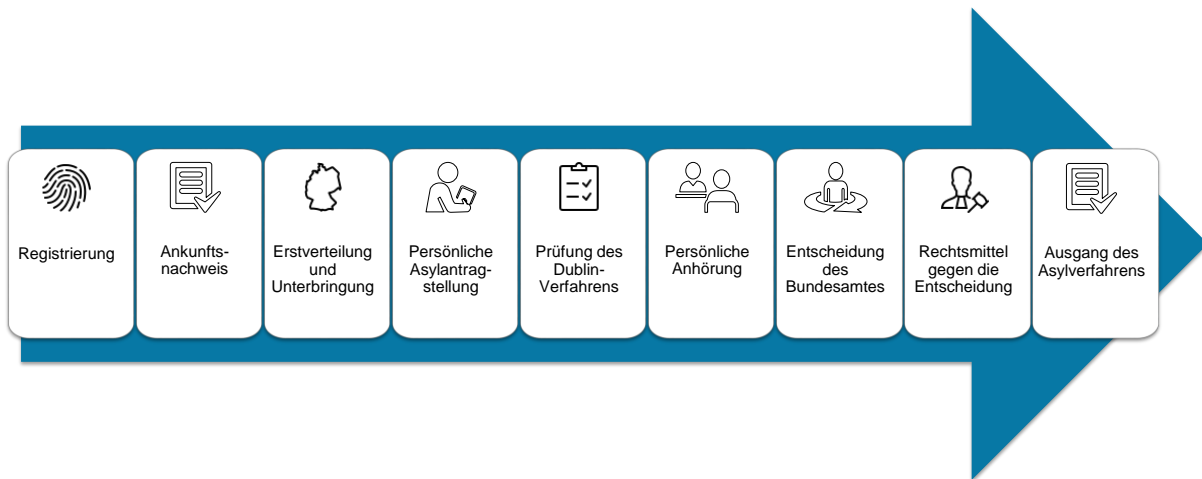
Registrierung

Ankunftsnachweis

Erstverteilung und Unterbringung

Persönliche Asylantragstellung

Prüfung des Dublin-Verfahrens

Persönliche Anhörung

Entscheidung des Bundesamtes

Rechtsmittel gegen die Entscheidung

Ausgang des Asylverfahrens